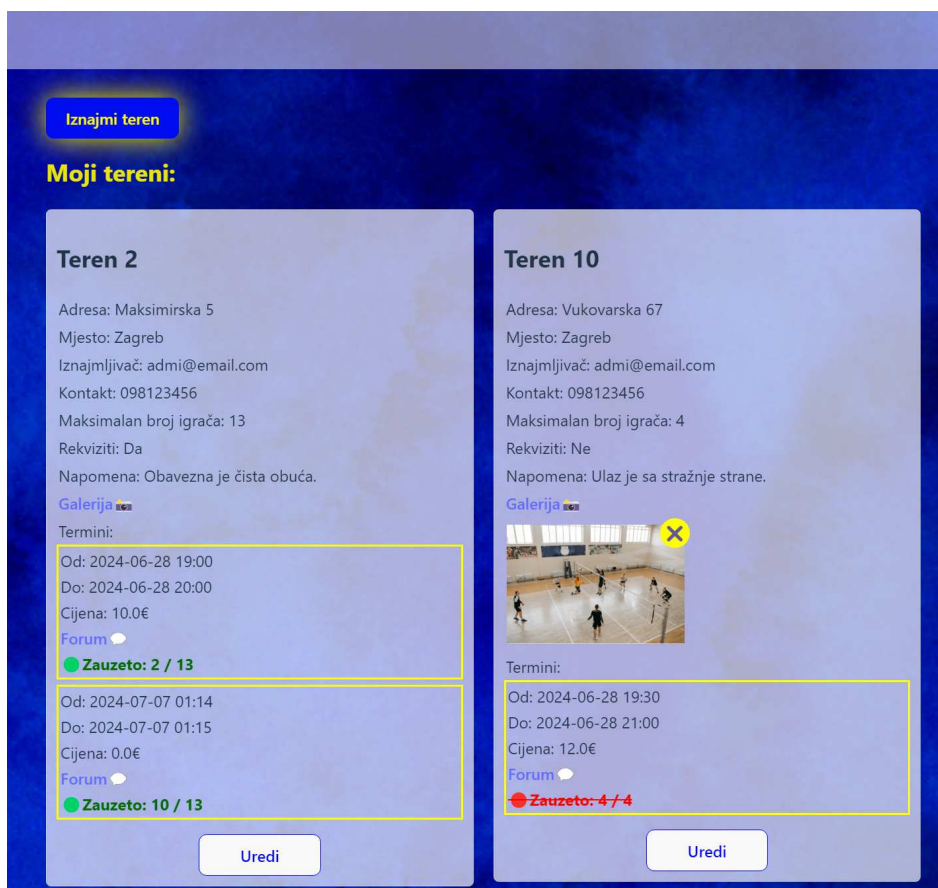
Iznajmi teren

Moji tereni:

Teren 2

Adresa: Maksimirska 5

Mjesto: Zagreb

Iznajmljivač: admi@email.com

Kontakt: 098123456

Maksimalan broj igrača: 13

Rekviziti: Da

Napomena: Obavezna je čista obuća.

Galerija

Termini:

Od: 2024-06-28 19:00
Do: 2024-06-28 20:00
Cijena: 10.0€
Forum
Zauzeto: 2 / 13

Od: 2024-07-07 01:14
Do: 2024-07-07 01:15
Cijena: 0.0€
Forum
Zauzeto: 10 / 13

Uredi

Teren 10

Adresa: Vukovarska 67

Mjesto: Zagreb

Iznajmljivač: admi@email.com

Kontakt: 098123456

Maksimalan broj igrača: 4

Rekviziti: Ne

Napomena: Ulaz je sa stražnje strane.

Galerija

Termini:

Od: 2024-06-28 19:30
Do: 2024-06-28 21:00
Cijena: 12.0€
Forum
Zauzeto: 4 / 4

Uredi